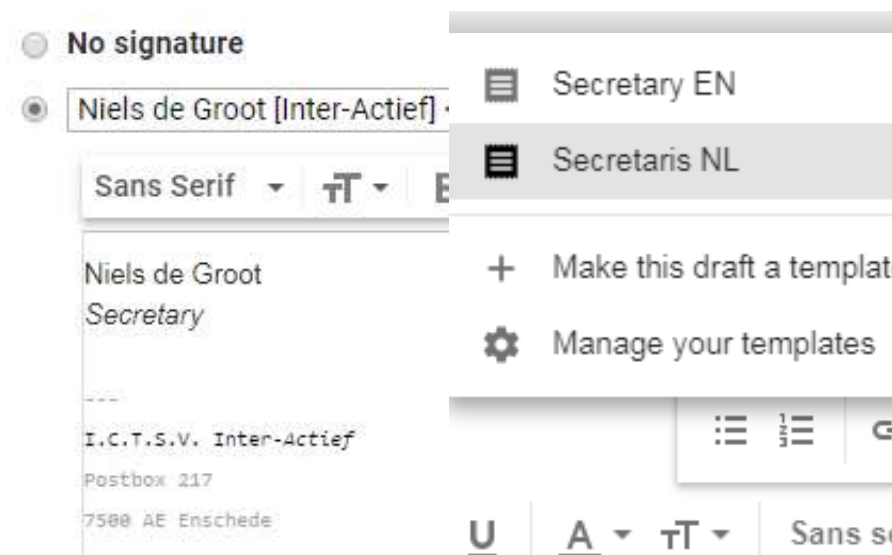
No signature

Niels de Groot [Inter-Actief]

Sans Serif

Niels de Groot
*Secretary*

---
I.C.T.S.V. Inter-*Actief*
Postbox 217
7500 AE Enschede

Secretary EN

Secretaris NL

Make this draft a templat

Manage your templates

Sans se